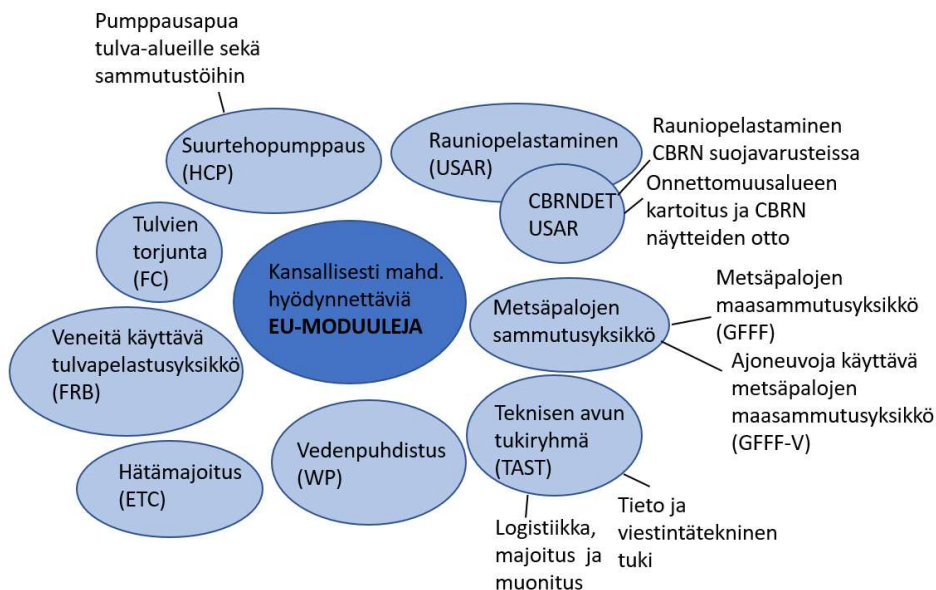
Pumppausapua tulva-alueille sekä sammutustöihin

Suurtehopumppaus (HCP)

Rauniopelastaminen (USAR)

Rauniopelastaminen CBRN suojavarusteissa

CBRNDET USAR

Onnettomuusalueen kartoitus ja CBRN näytteiden otto

Tulvien torjunta (FC)

Kansallisesti mahd. hyödynnettäviä **EU-MODUULEJA**

Metsäpalojen maasammutusyksikkö (GFFF)

Metsäpalojen sammutusyksikkö

Ajoneuvoja käyttävä metsäpalojen maasammutusyksikkö (GFFF-V)

Veneitä käyttävä tulvapelastusyksikkö (FRB)

Teknisen avun tukiryhmä (TAST)

Vedenpuhdistus (WP)

Hätämajoitus (ETC)

Tieto ja viestintätekninen tuki

Logistiikka, majoitus ja muonitus